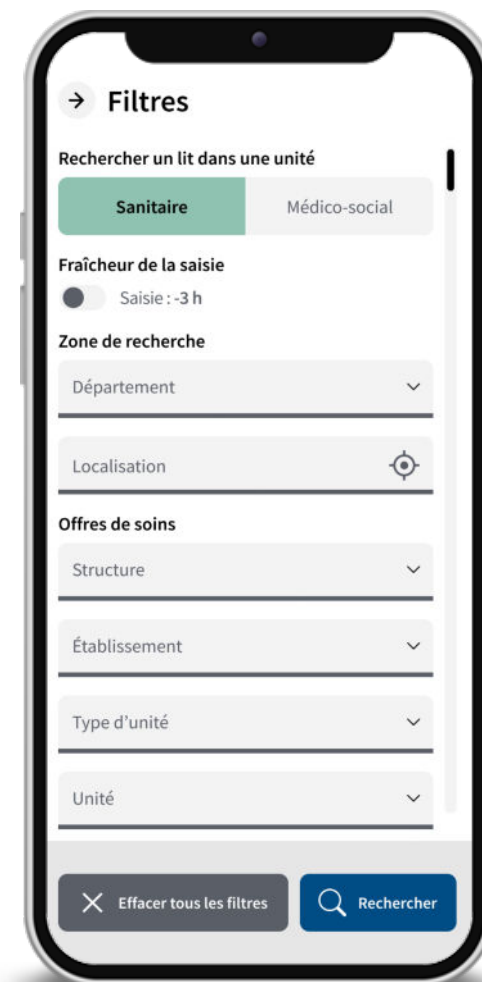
→ Filtres

Rechercher un lit dans une unité

Sanitaire

Médico-social

Fraîcheur de la saisie

Saisie : -3 h

Zone de recherche

Département

Localisation

Offres de soins

Structure

Établissement

Type d'unité

Unité

Effacer tous les filtres

Rechercher